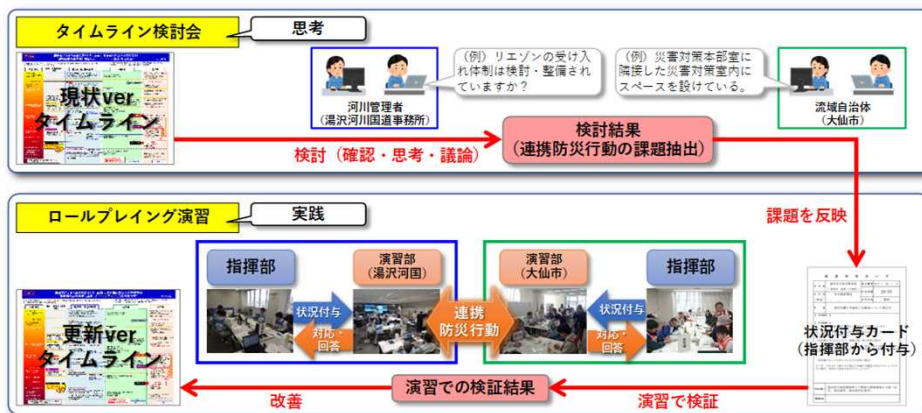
タイムライン検討会
思考

現状ver
タイムライン

河川管理者
(湯沢河川国道事務所)

(例) リエゾンの受け入れ体制は検討・整備されていますか?

(例) 災害対策本部室に隣接した災害対策室内にスペースを設けている。

流域自治体
(大仙市)

検討 (確認・思考・議論)

検討結果
(連携防災行動の課題抽出)

課題を反映

ロールプレイング演習
実践

指揮部
演習部
(湯沢河国)
状況付与
対応・回答

連携
防災行動

演習部
(大仙市)
指揮部
状況付与
対応・回答

更新ver
タイムライン

状況付与カード
(指揮部から付与)

改善
演習での検証結果
演習で検証